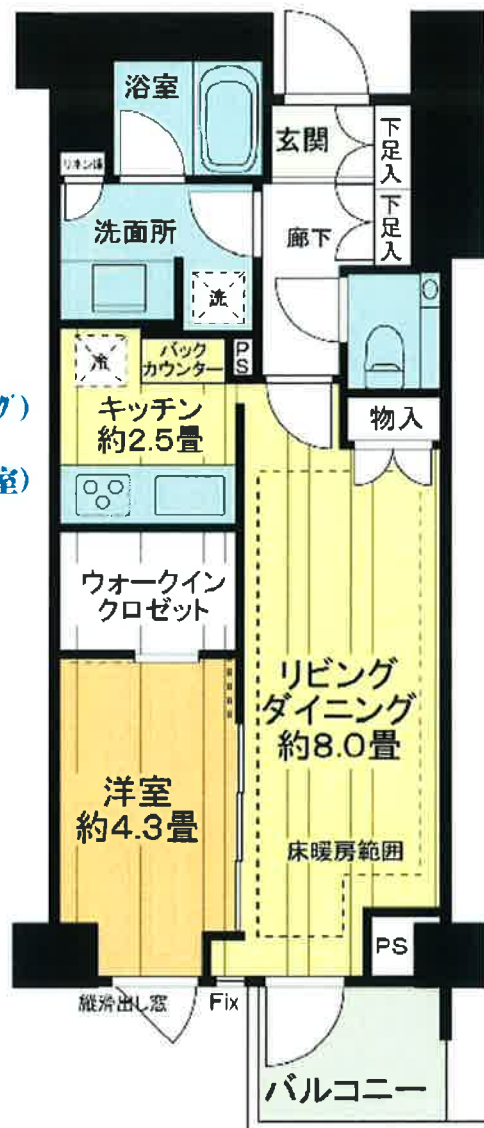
浴室

玄関

下足入

下足入

リネン庫

洗面所

廊下

洗

冷

バックカウンター

PS

グ)

キッチン
約2.5畳

物入

室)

ウォークイン
クロゼット

リビング
ダイニング
約8.0畳

洋室
約4.3畳

床暖房範囲

PS

縦滑出し窓

Fix

バルコニー